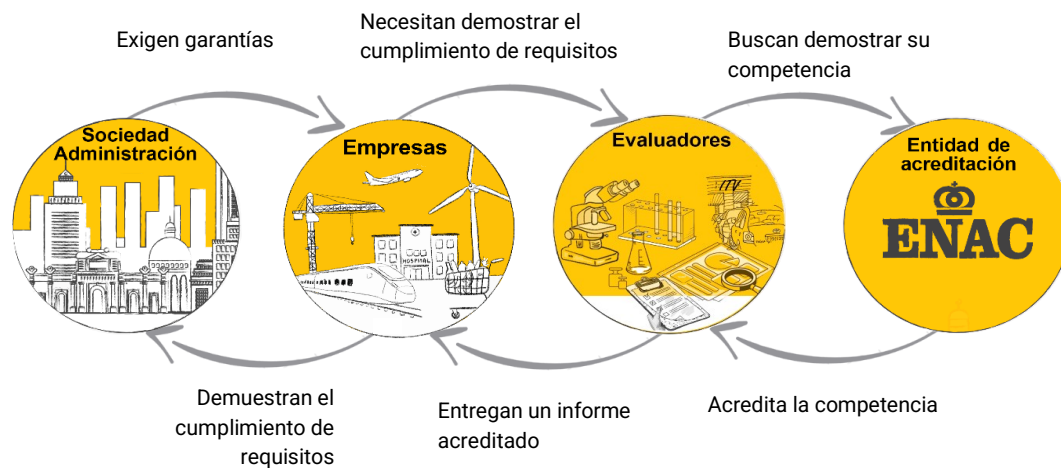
Exigen garantías

Necesitan demostrar el cumplimiento de requisitos

Buscan demostrar su competencia

Sociedad Administración

Empresas

HOSPITAL

Evaluadores

Entidad de acreditación

ENAC

Demuestran el cumplimiento de requisitos

Entregan un informe acreditado

Acredita la competencia